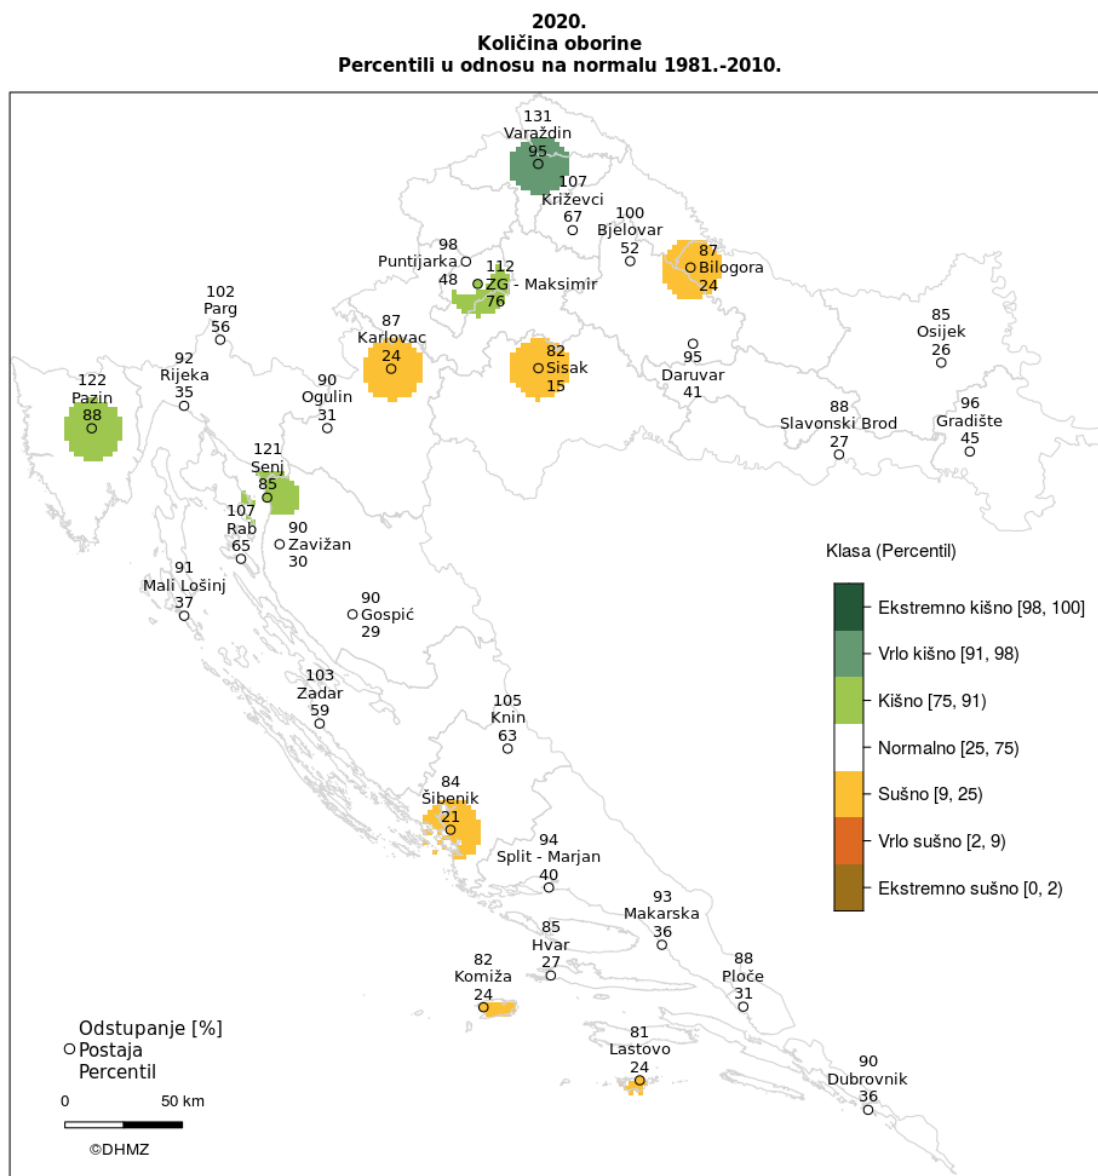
2020.
Količina oborine
Percentili u odnosu na normalu 1981.-2010.

131
Varaždin
95

107
Križevci
67

100
Bjelovar
52

87
Bilogora
24

98
Puntijarka
48

112
ZG - Maksimir
76

102
Parg
56

87
Karlovac
24

82
Sisak
15

85
Osijek
26

92
Rijeka
35

90
Ogulin
31

95
Daruvar
41

122
Pazin
88

88
Slavonski Brod
27

96
Gradište
45

121
Senj
85

107
Rab
65

90
Zavižan
30

91
Mali Lošinj
37

90
Gospić
29

103
Zadar
59

105
Knin
63

84
Šibenik
21

94
Split - Marjan
40

93
Makarska
36

85
Hvar
27

82
Komiža
24

88
Ploče
31

81
Lastovo
24

90
Dubrovnik
36

Klasa (Percentil)
Ekstremno kišno [98, 100]
Vrlo kišno [91, 98)
Kišno [75, 91)
Normalno [25, 75)
Sušno [9, 25)
Vrlo sušno [2, 9)
Ekstremno sušno [0, 2)

Odstupanje [%]
Postaja
Percentil

0 50 km

©DHMZ